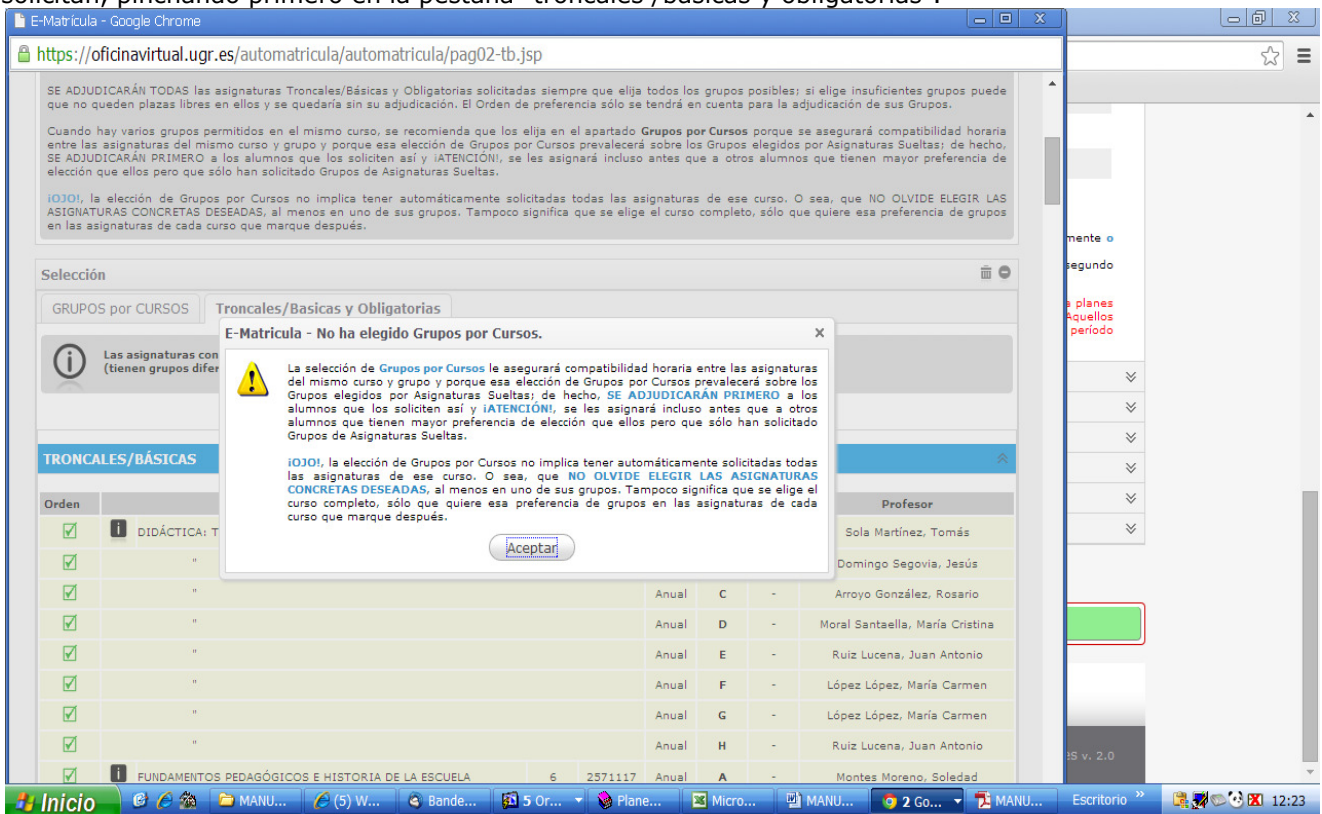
solicitan, pinchando primero en la pestaña "troncales /básicas y obligatorias".

E-Matrícula - Google Chrome

https://oficinavirtual.ugr.es/automatricula/automatricula/pag02-tb.jsp

SE ADJUDICARÁN TODAS las asignaturas Troncales/Básicas y Obligatorias solicitadas siempre que elija todos los grupos posibles; si elige insuficientes grupos puede que no queden plazas libres en ellos y se quedaría sin su adjudicación. El Orden de preferencia sólo se tendrá en cuenta para la adjudicación de sus Grupos.

Cuando hay varios grupos permitidos en el mismo curso, se recomienda que los elija en el apartado Grupos por Cursos porque se asegurará compatibilidad horaria entre las asignaturas del mismo curso y grupo y porque esa elección de Grupos por Cursos prevalecerá sobre los Grupos elegidos por Asignaturas Sueltas; de hecho, SE ADJUDICARÁN PRIMERO a los alumnos que los soliciten así y ¡ATENCIÓN!, se les asignará incluso antes que a otros alumnos que tienen mayor preferencia de elección que ellos pero que sólo han solicitado Grupos de Asignaturas Sueltas.

¡OJO!, la elección de Grupos por Cursos no implica tener automáticamente solicitadas todas las asignaturas de ese curso. O sea, que NO OLVIDE ELEGIR LAS ASIGNATURAS CONCRETAS DESEADAS, al menos en uno de sus grupos. Tampoco significa que se elige el curso completo, sólo que quiere esa preferencia de grupos en las asignaturas de cada curso que marque después.

Selección

GRUPOS por CURSOS | Troncales/Basicas y Obligatorias

Las asignaturas con
(tienen grupos difer

E-Matricula - No ha elegido Grupos por Cursos.

La selección de Grupos por Cursos le asegurará compatibilidad horaria entre las asignaturas del mismo curso y grupo y porque esa elección de Grupos por Cursos prevalecerá sobre los Grupos elegidos por Asignaturas Sueltas; de hecho, SE ADJUDICARÁN PRIMERO a los alumnos que los soliciten así y ¡ATENCIÓN!, se les asignará incluso antes que a otros alumnos que tienen mayor preferencia de elección que ellos pero que sólo han solicitado Grupos de Asignaturas Sueltas.

¡OJO!, la elección de Grupos por Cursos no implica tener automáticamente solicitadas todas las asignaturas de ese curso. O sea, que NO OLVIDE ELEGIR LAS ASIGNATURAS CONCRETAS DESEADAS, al menos en uno de sus grupos. Tampoco significa que se elige el curso completo, sólo que quiere esa preferencia de grupos en las asignaturas de cada curso que marque después.

Aceptar

TRONCALES/BÁSICAS

| Orden | | | | | | | Profesor |
|---|---|---|---|---|---|---|---|
| | DIDÁCTICA: T | | | | | | Sola Martínez, Tomás |
| | " | | | | | | Domingo Segovia, Jesús |
| | " | | | Anual | C | - | Arroyo González, Rosario |
| | " | | | Anual | D | - | Moral Santaella, María Cristina |
| | " | | | Anual | E | - | Ruiz Lucena, Juan Antonio |
| | " | | | Anual | F | - | López López, María Carmen |
| | " | | | Anual | G | - | López López, María Carmen |
| | " | | | Anual | H | - | Ruiz Lucena, Juan Antonio |
| | FUNDAMENTOS PEDAGÓGICOS E HISTORIA DE LA ESCUELA | 6 | 2571117 | Anual | A | - | Montes Moreno, Soledad |

mente o
segundo
planes
Aquellos
período
es v. 2.0

Inicio | MANU... | (5) W... | Bande... | 5 Or... | Plane... | Micro... | MANU... | 2 Go... | MANU... | Escritorio | 12:23